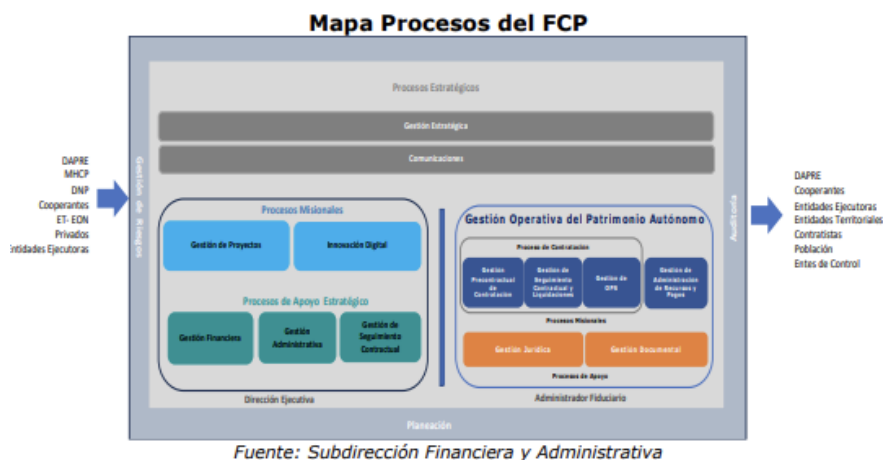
Mapa Procesos del FCP

DAPRE
MHCP
DNP
Cooperantes
ET- EON
Privados
Entidades Ejecutoras

Gestión de Riesgos

Procesos Estratégicos

Gestión Estratégica

Comunicaciones

Procesos Misionales

Gestión de Proyectos

Innovación Digital

Procesos de Apoyo Estratégico

Gestión Financiera

Gestión Administrativa

Gestión de Seguimiento Contractual

Dirección Ejecutiva

Gestión Operativa del Patrimonio Autónomo

Proceso de Contratación

Gestión Precontractual de Contratación

Gestión de Seguimiento Contractual y Liquidaciones

Gestión de OPS

Gestión de Administración de Recursos y Pagos

Procesos Misionales

Gestión Jurídica

Gestión Documental

Procesos de Apoyo

Administrador Fiduciario

Auditoría

Planeación

DAPRE
Cooperantes
Entidades Ejecutoras
Entidades Territoriales
Contratistas
Población
Entes de Control

Fuente: Subdirección Financiera y Administrativa